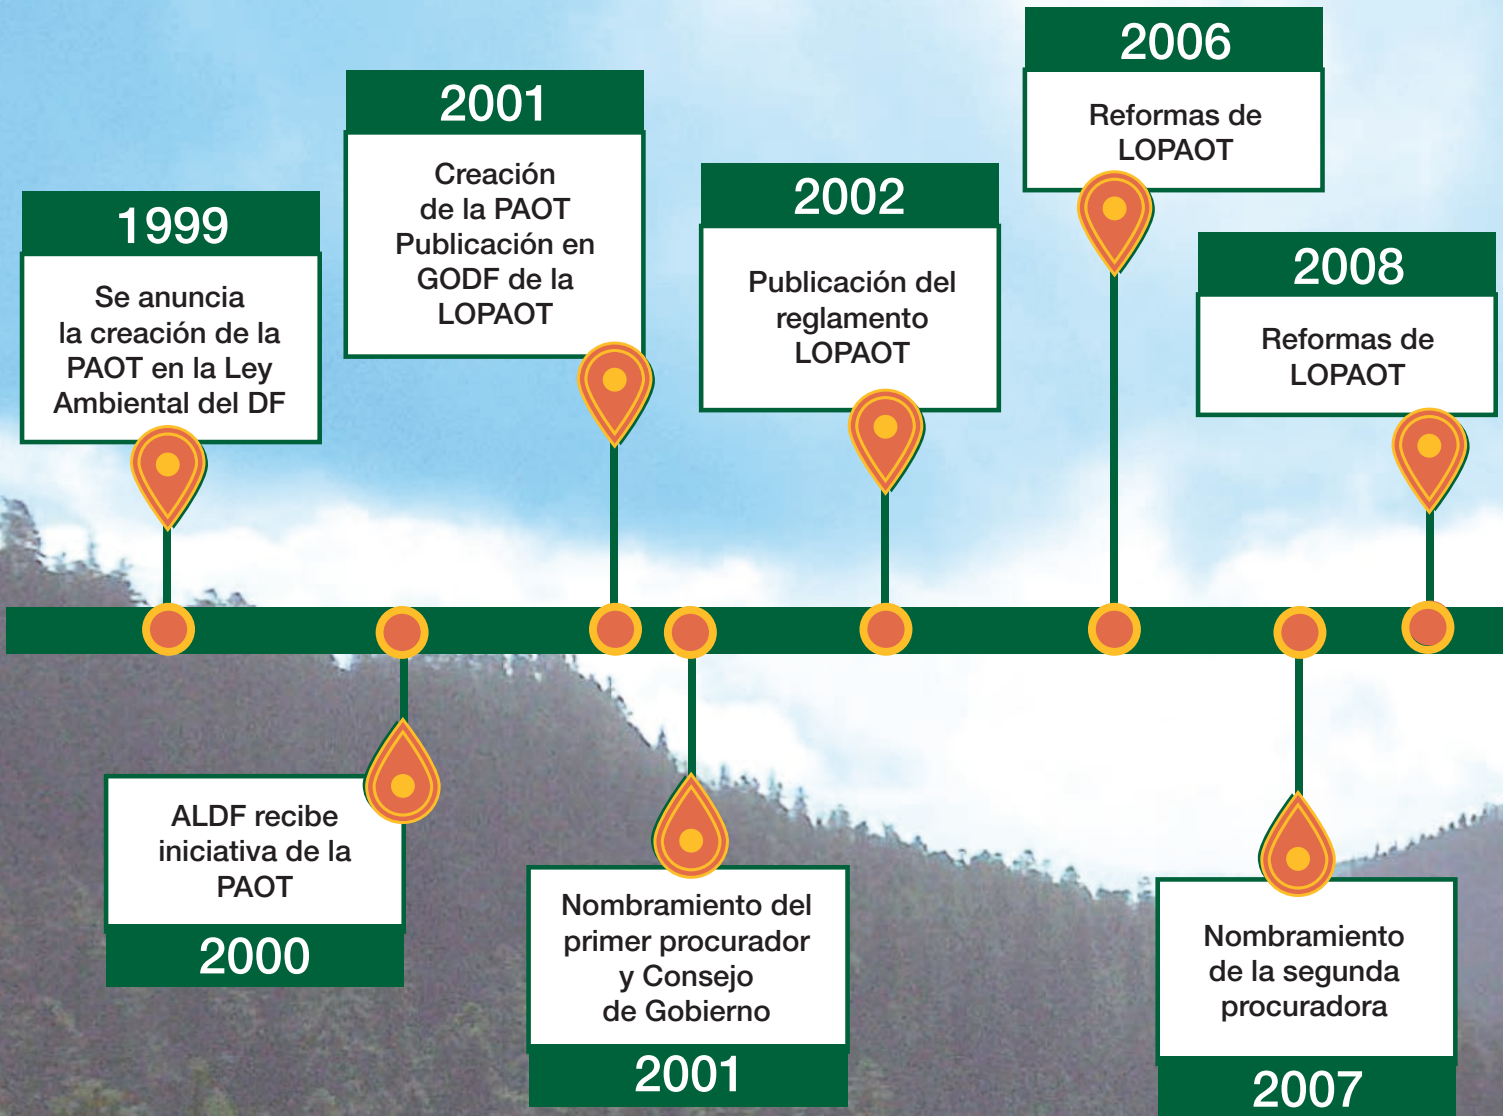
1999

Se anuncia la creación de la PAOT en la Ley Ambiental del DF

2000

ALDF recibe iniciativa de la PAOT

2001

Creación de la PAOT Publicación en GODF de la LOPAOT

2001

Nombramiento del primer procurador y Consejo de Gobierno

2002

Publicación del reglamento LOPAOT

2006

Reformas de LOPAOT

2007

Nombramiento de la segunda procuradora

2008

Reformas de LOPAOT